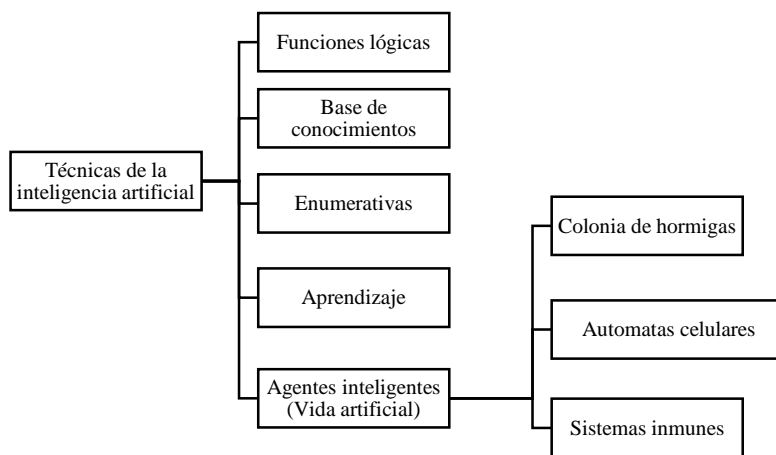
Técnicas de la inteligencia artificial

Funciones lógicas

Base de conocimientos

Enumerativas

Aprendizaje

Agentes inteligentes (Vida artificial)

Colonia de hormigas

Automatas celulares

Sistemas inmunes